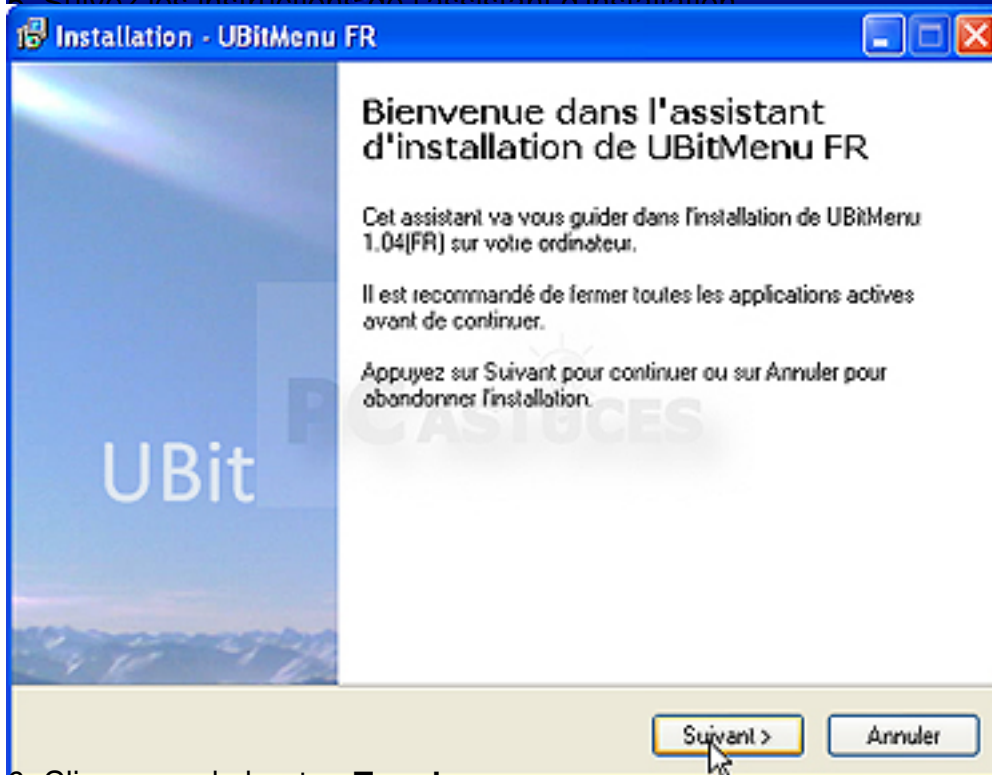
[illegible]

Installation - UBitMenu FR

Bienvenue dans l'assistant d'installation de UBitMenu FR

Cet assistant va vous guider dans l'installation de UBitMenu 1.04(FR) sur votre ordinateur.

Il est recommandé de fermer toutes les applications actives avant de continuer.

Appuyez sur Suivant pour continuer ou sur Annuler pour abandonner l'installation.

PC ASTUCES

UBit

Suivant >

Annuler

3. Cliquez sur le bouton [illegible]